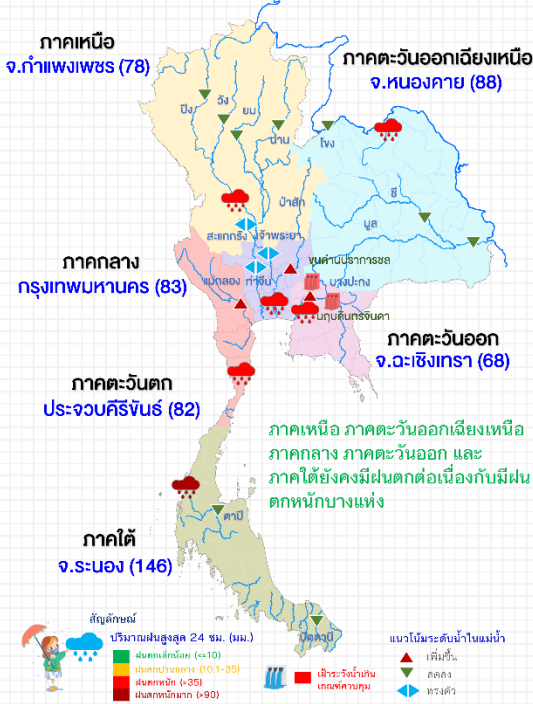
ภาคเหนือ
จ.กำแพงเพชร (78)

ภาคตะวันออกเฉียงเหนือ
จ.หนองคาย (88)

ปิง
วัง
ยม
น่าน
โขง
ชี
มูล
ป่าสัก
สะแกกรัง
เจ้าพระยา
ขุนด่านปราการชล
บางปะกง
แม่กลอง
ท่าจีน
นฤบดินทรจินดา

ภาคกลาง
กรุงเทพมหานคร (83)

ภาคตะวันออก
จ.ฉะเชิงเทรา (68)

ภาคตะวันตก
ประจวบคีรีขันธ์ (82)

ภาคเหนือ ภาคตะวันออกเฉียงเหนือ ภาคกลาง ภาคตะวันออก และ ภาคใต้ยังคงมีฝนตกต่อเนื่องกับมีฝนตกหนักบางแห่ง

ตาปี

ภาคใต้
จ.ระนอง (146)

ปัตตานี

สัญลักษณ์
ปริมาณฝนสูงสุด 24 ชม. (มม.)
ฝนตกเล็กน้อย (<=10)
ฝนตกปานกลาง (10.1-35)
ฝนตกหนัก (>35)
ฝนตกหนักมาก (>90)

เฝ้าระวังน้ำล้น เกณฑ์ควบคุม

แนวโน้มระดับน้ำในแม่น้ำ
เพิ่มขึ้น
ลดลง
ทรงตัว